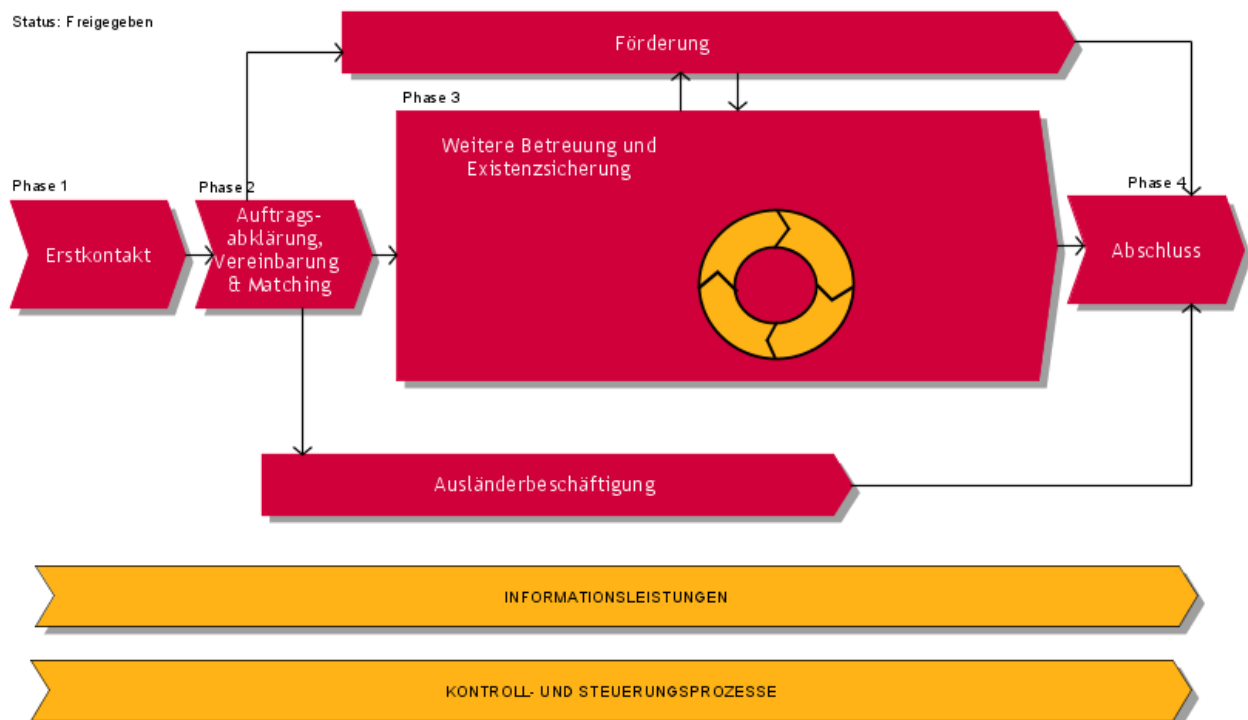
Status: Freigegeben

Förderung

Phase 3

Weitere Betreuung und Existenzsicherung

Phase 1

Erstkontakt

Phase 2

Auftragsabklärung, Vereinbarung & Matching

Phase 4

Abschluss

Ausländerbeschäftigung

INFORMATIONSLEISTUNGEN

KONTROLL- UND STEUERUNGSPROZESSE